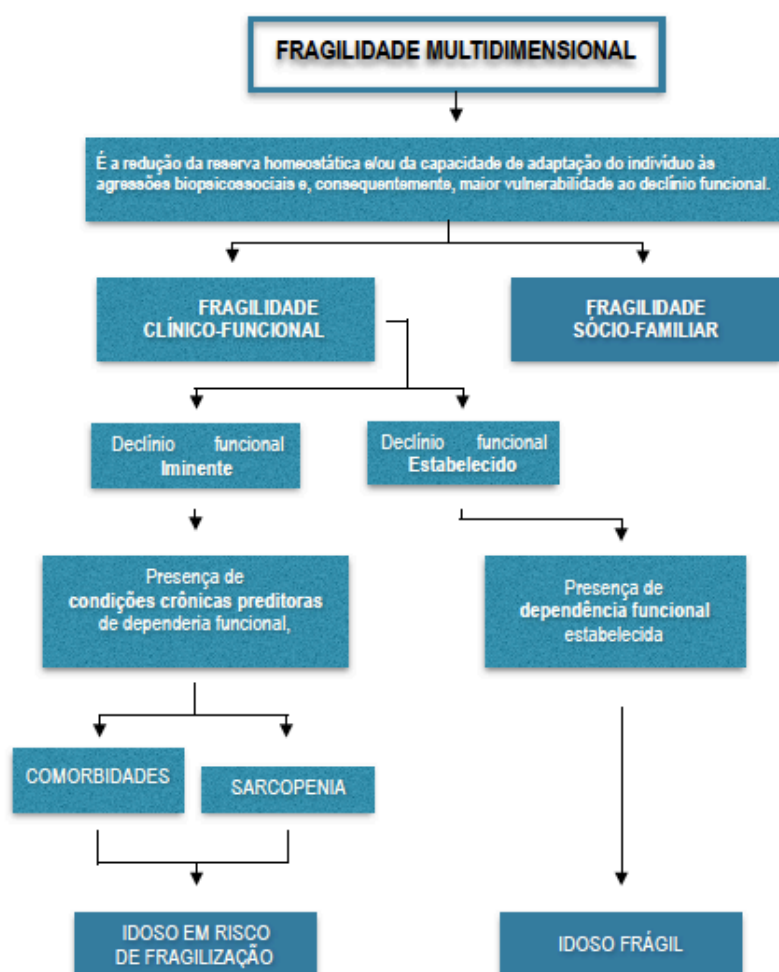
FRAGILIDADE MULTIDIMENSIONAL

É a redução da reserva homeostática e/ou da capacidade de adaptação do indivíduo às agressões biopsicossociais e, consequentemente, maior vulnerabilidade ao declínio funcional.

FRAGILIDADE CLÍNICO-FUNCIONAL

FRAGILIDADE SÓCIO-FAMILIAR

Declínio funcional Iminente

Declínio funcional Estabelecido

Presença de condições crônicas preditoras de dependeria funcional,

Presença de dependência funcional estabelecida

COMORBIDADES

SARCOPENIA

IDOSO EM RISCO DE FRAGILIZAÇÃO

IDOSO FRÁGIL